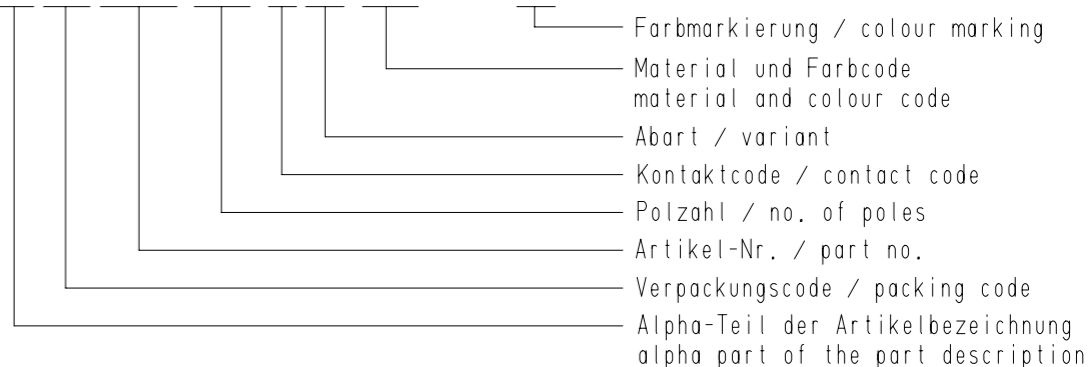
Farbmarkierung / colour marking

Material und Farbcode
material and colour code

Abart / variant

Kontaktcode / contact code

Polzahl / no. of poles

Artikel-Nr. / part no.

Verpackungscode / packing code

Alpha-Teil der Artikelbezeichnung
alpha part of the part description